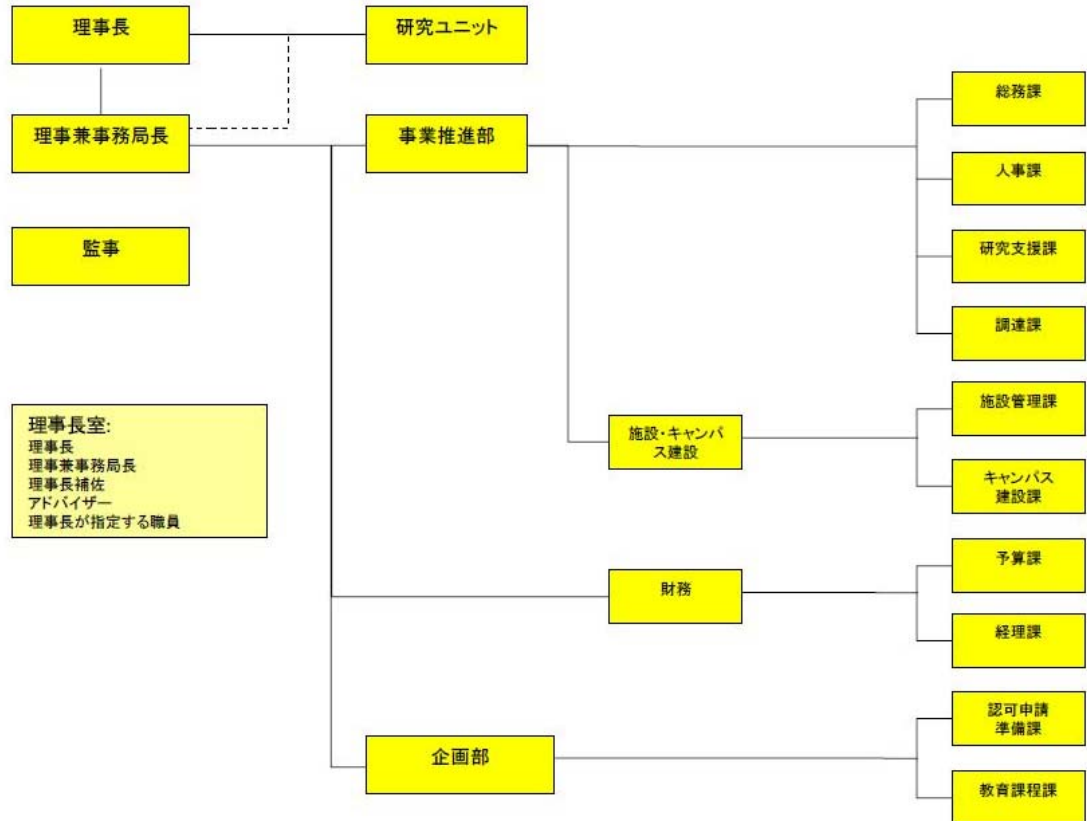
理事長

研究ユニット

理事兼事務局長

事業推進部

総務課

人事課

監事

研究支援課

調達課

理事長室:
理事長
理事兼事務局長
理事長補佐
アドバイザー
理事長が指定する職員

施設・キャンパス建設

施設管理課

キャンパス建設課

財務

予算課

経理課

企画部

認可申請準備課

教育課程課